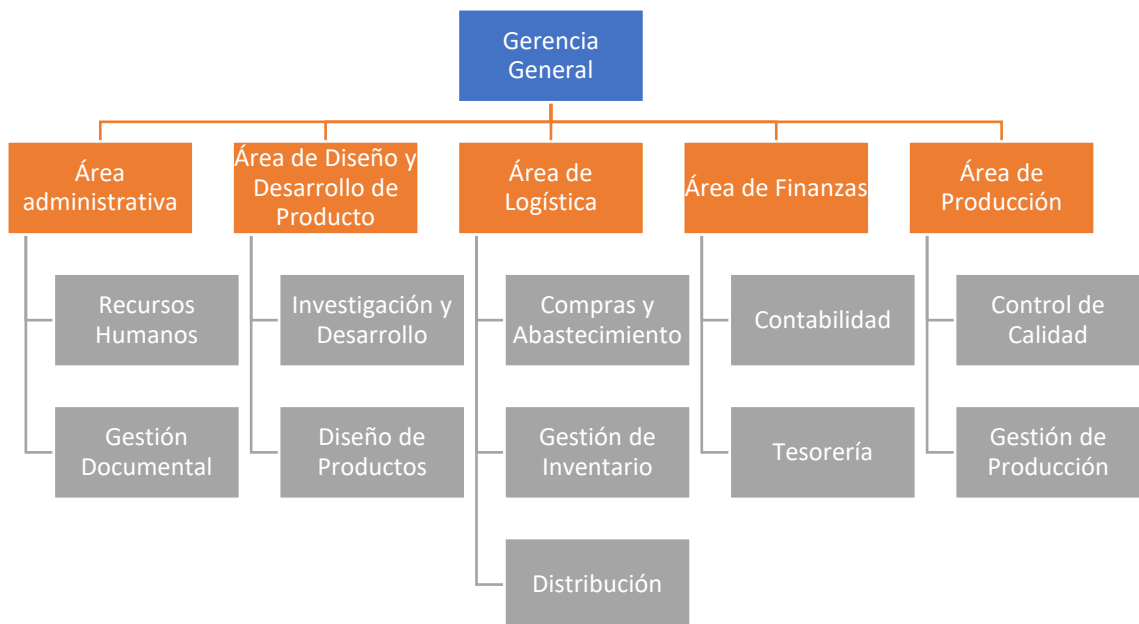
Gerencia General

Área administrativa

Recursos Humanos

Gestión Documental

Área de Diseño y Desarrollo de Producto

Investigación y Desarrollo

Diseño de Productos

Área de Logística

Compras y Abastecimiento

Gestión de Inventario

Distribución

Área de Finanzas

Contabilidad

Tesorería

Área de Producción

Control de Calidad

Gestión de Producción